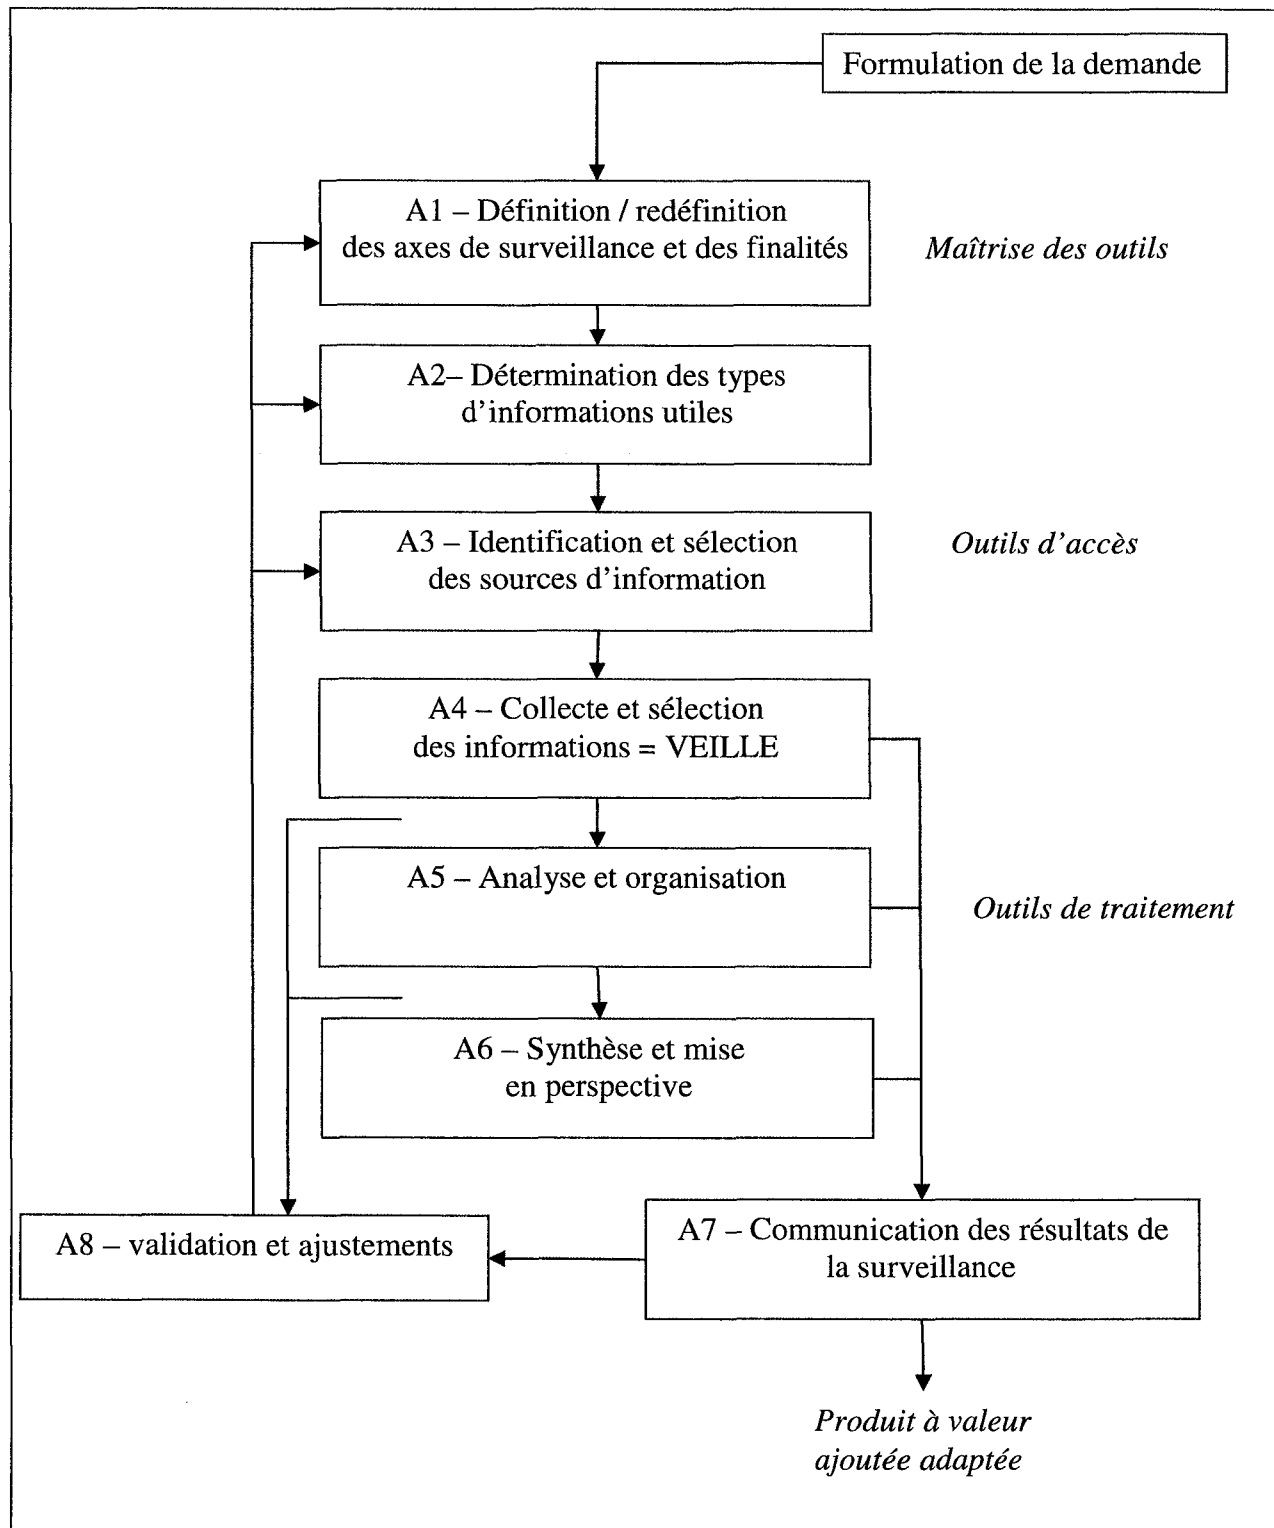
Formulation de la demande

A1 – Définition / redéfinition des axes de surveillance et des finalités

*Maîtrise des outils*

A2– Détermination des types d'informations utiles

A3 – Identification et sélection des sources d'information

*Outils d'accès*

A4 – Collecte et sélection des informations = VEILLE

A5 – Analyse et organisation

*Outils de traitement*

A6 – Synthèse et mise en perspective

A8 – validation et ajustements

A7 – Communication des résultats de la surveillance

*Produit à valeur ajoutée adaptée*